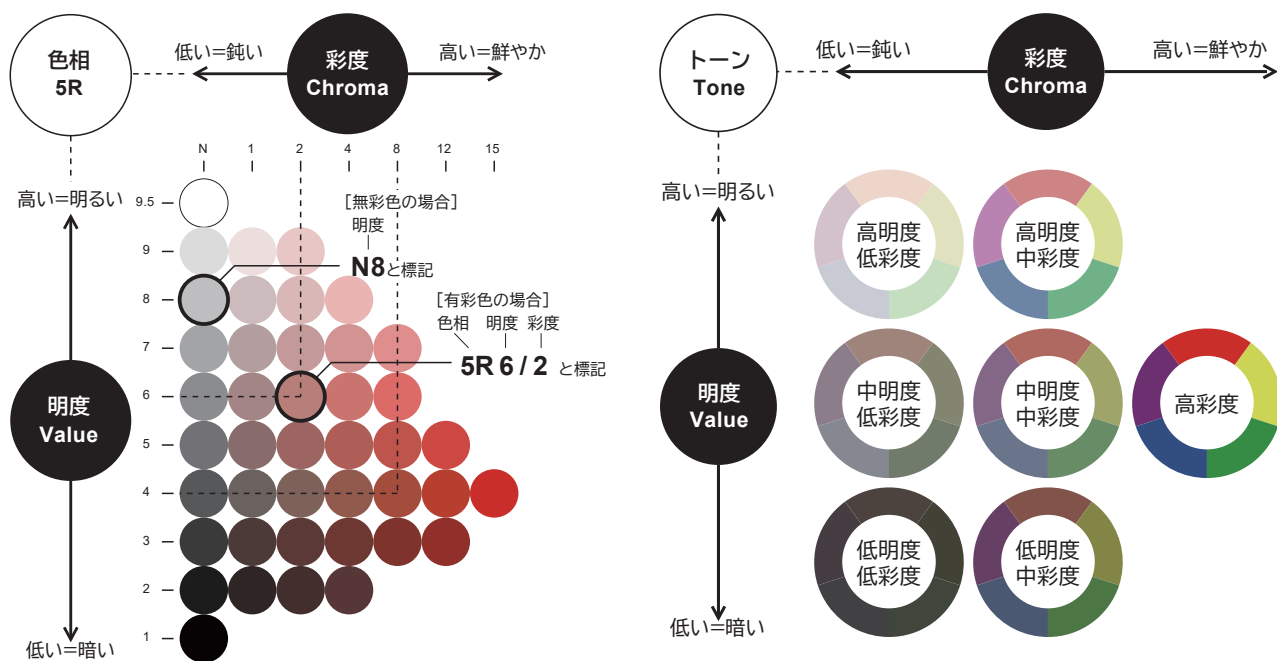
色相
5R

低い=鈍い

彩度
Chroma

高い=鮮やか

N 1 2 4 8 12 15

高い=明るい

9.5
9
8
7
6
5
4
3
2
1

[無彩色の場合]
明度
N8 と標記

[有彩色の場合]
色相 明度 彩度
5R 6 / 2 と標記

明度
Value

低い=暗い

トーン
Tone

低い=鈍い

彩度
Chroma

高い=鮮やか

高い=明るい

高明度
低彩度

高明度
中彩度

明度
Value

中明度
低彩度

中明度
中彩度

高彩度

低明度
低彩度

低明度
中彩度

低い=暗い